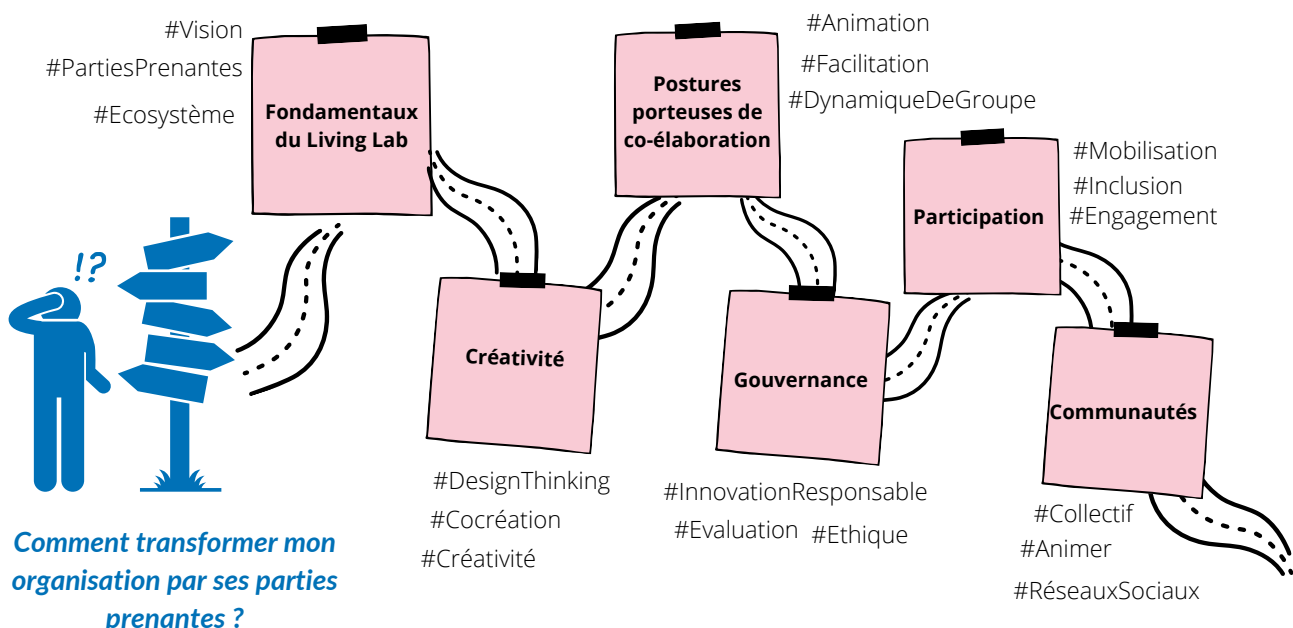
!?

Comment transformer mon organisation par ses parties prenantes ?

#Vision
#PartiesPrenantes
#Ecosystème

Fondamentaux du Living Lab

Créativité

#DesignThinking
#Cocréation
#Créativité

#Animation
#Facilitation
#DynamiqueDeGroupe

Postures porteuses de co-élaboration

Gouvernance

#InnovationResponsable
#Evaluation #Ethique

Participation

#Mobilisation
#Inclusion
#Engagement

Communautés

#Collectif
#Animer
#RéseauxSociaux